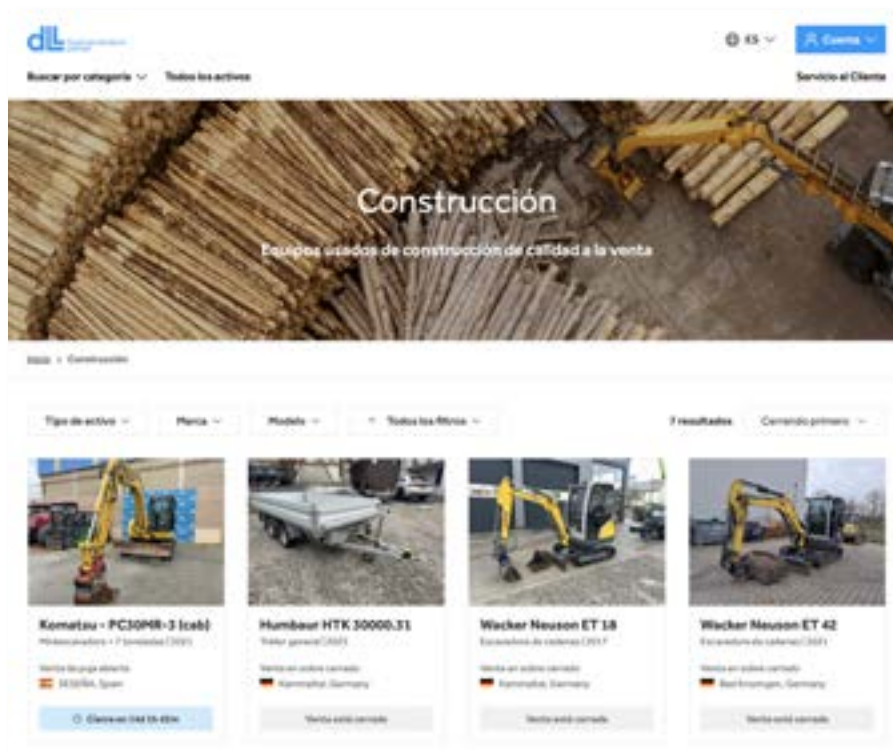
dll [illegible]

ES

Cuenta

Buscar por categoría

Todos los activos

Servicio al Cliente

Construcción

Equipos usados de construcción de calidad a la venta

Inicio > Construcción

Tipo de activo

Marca

Modelo

Todos los filtros

7 resultados

Cerrando primero

Komatsu - PC30MR-3 (cab)

Miniexcavadora • 7 toneladas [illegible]

Venta de puja abierta

SESEÑA, Spain

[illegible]

Humbaur HTK 30000.31

Tráiler general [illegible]

Venta en sobre cerrado

Kammerthal, Germany

Venta está cerrada

Wacker Neuson ET 18

Excavadora de cadenas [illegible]

Venta en sobre cerrado

Kammerthal, Germany

Venta está cerrada

Wacker Neuson ET 42

Excavadora de cadenas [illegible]

Venta en sobre cerrado

Bad Kreuzingen, Germany

Venta está cerrada